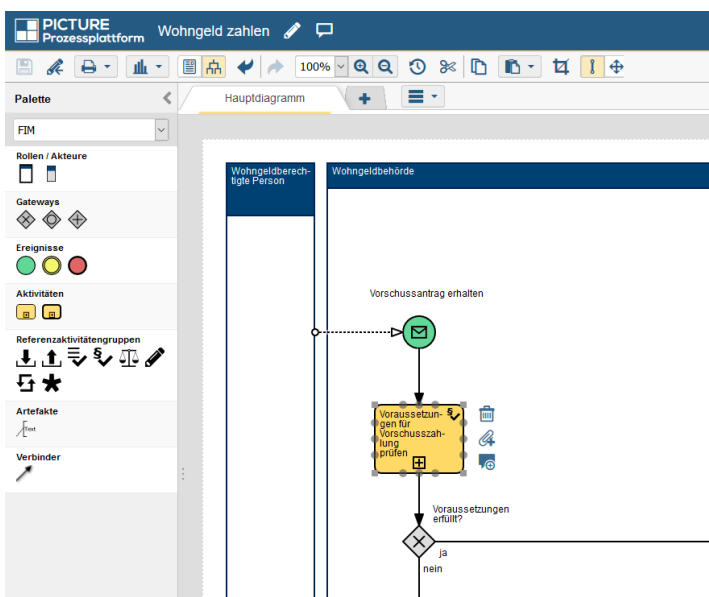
PICTURE Prozessplattform
Wohngeld zahlen

100%

Palette
FIM
Rollen / Akteure
Gateways
Ereignisse
Aktivitäten
Referenzaktivitätengruppen
Artefakte
Text
Verbinder

Hauptdiagramm

Wohngeldberechtigte Person
Wohngeldbehörde

Vorschussantrag erhalten

Voraussetzungen für Vorschusszahlung prüfen

Voraussetzungen erfüllt?
ja
nein